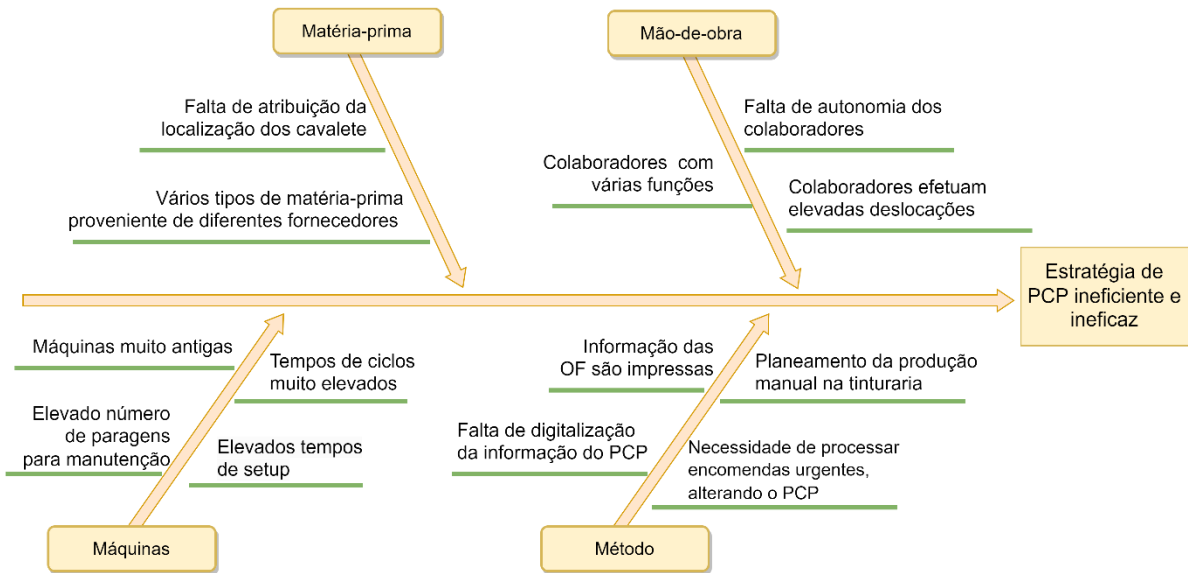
Matéria-prima

Mão-de-obra

Falta de atribuição da localização dos cavalete

Vários tipos de matéria-prima proveniente de diferentes fornecedores

Falta de autonomia dos colaboradores

Colaboradores com várias funções

Colaboradores efetuam elevadas deslocações

Estratégia de PCP ineficiente e ineficaz

Máquinas muito antigas

Tempos de ciclos muito elevados

Elevado número de paragens para manutenção

Elevados tempos de setup

Informação das OF são impressas

Planeamento da produção manual na tinturaria

Falta de digitalização da informação do PCP

Necessidade de processar encomendas urgentes, alterando o PCP

Máquinas

Método